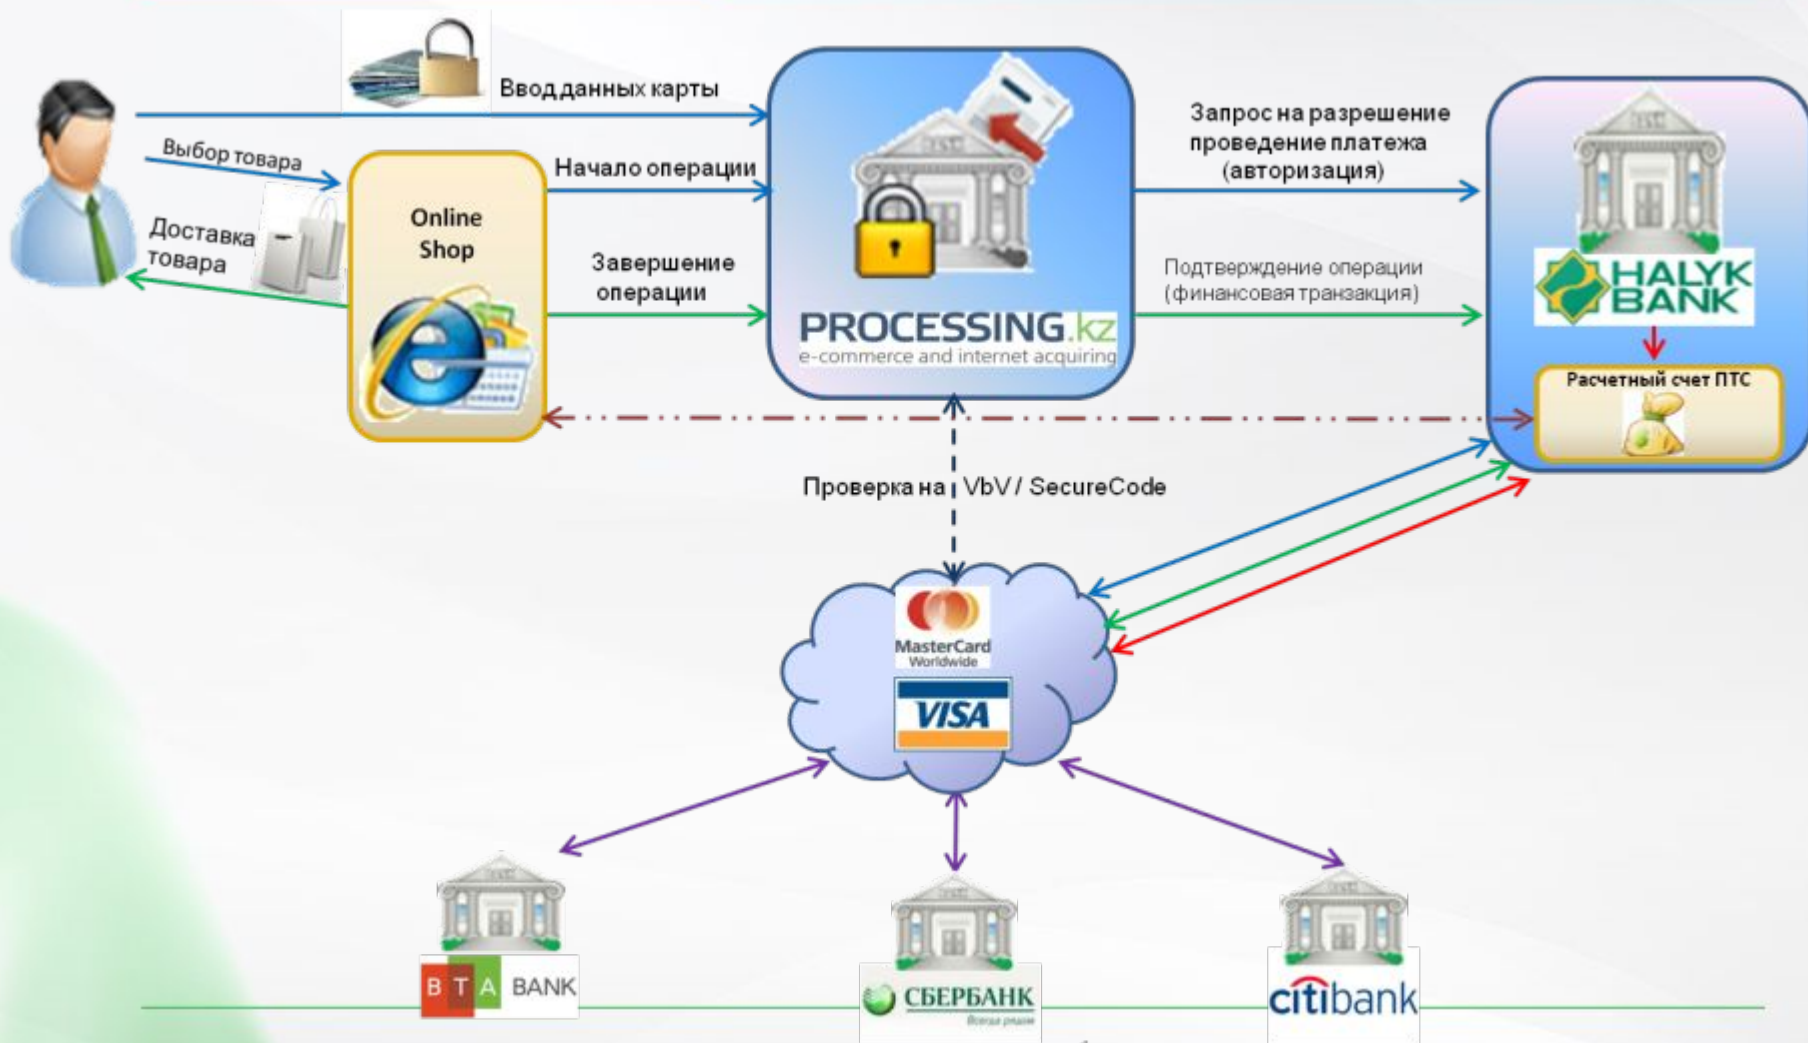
Ввод данных карты

Выбор товара

Доставка товара

Online Shop

Начало операции

Завершение операции

PROCESSING.kz
e-commerce and internet acquiring

Запрос на разрешение проведение платежа (авторизация)

Подтверждение операции (финансовая транзакция)

HALYK BANK

Расчетный счет ПТС

Проверка на VbV / SecureCode

MasterCard Worldwide

VISA

B T A BANK

СБЕРБАНК
Всегда рядом

citibank